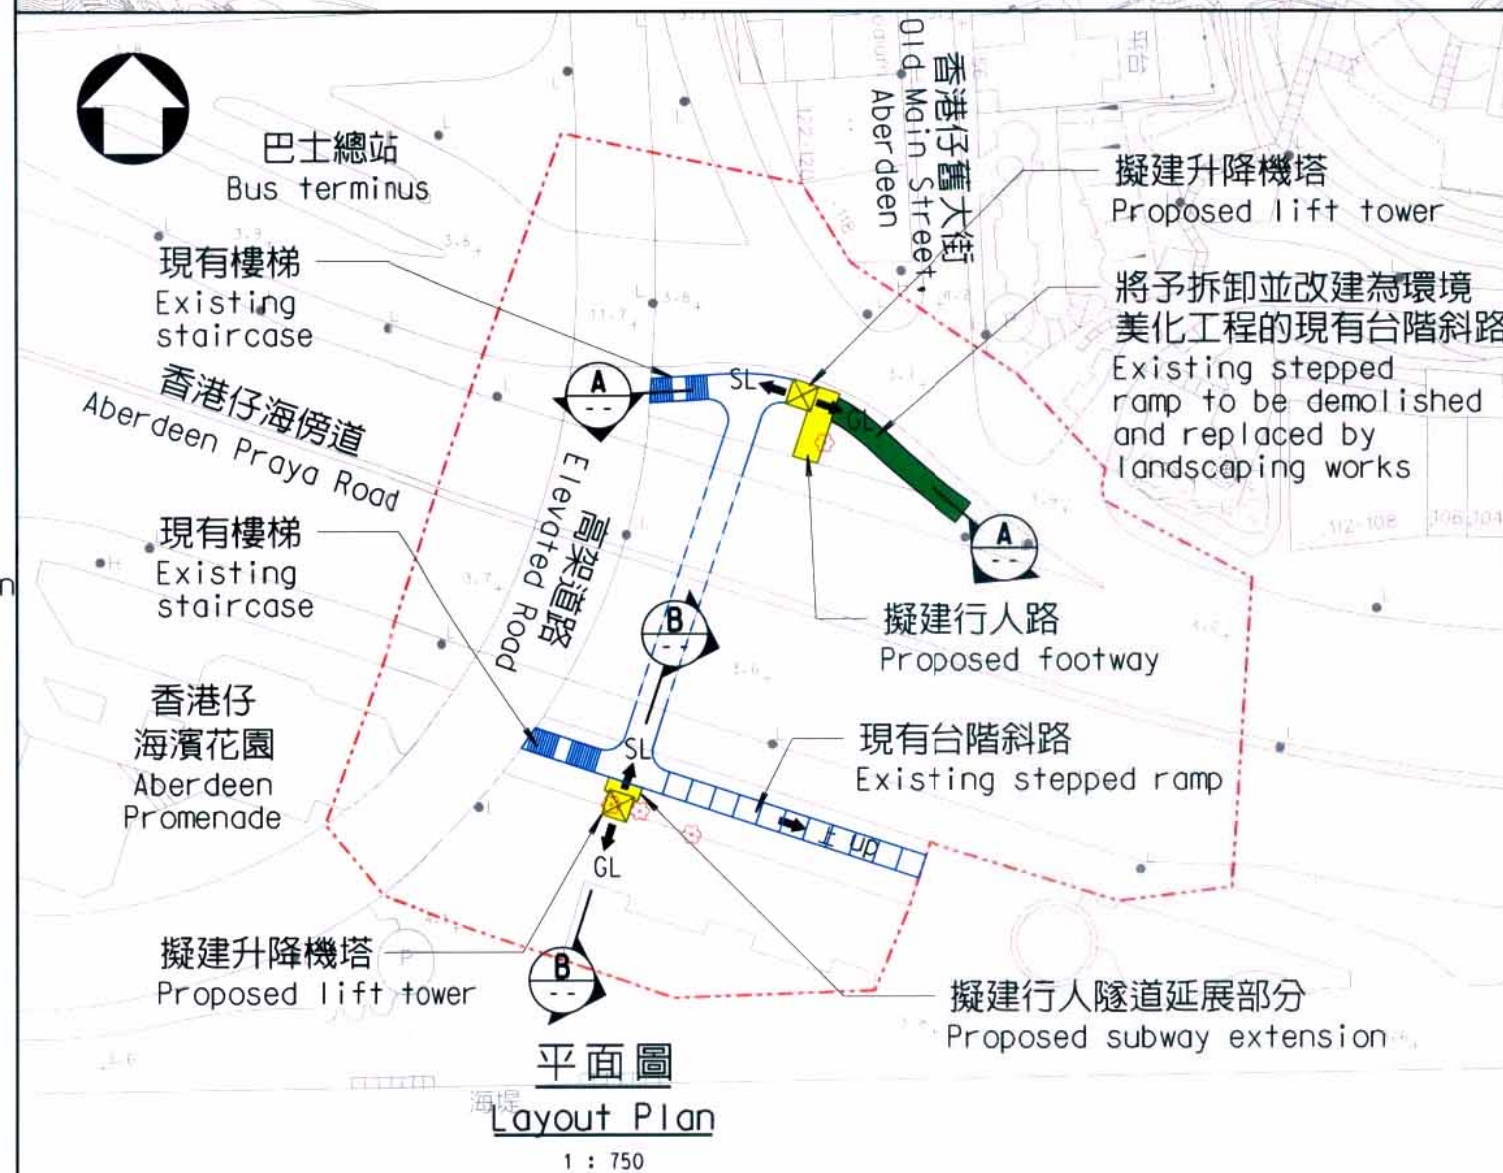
巴士總站
Bus terminus

香港仔舊大街
Old Main Street
Aberdeen

擬建升降機塔
Proposed lift tower

將予拆卸並改建為環境美化工程的現有台階斜路
Existing stepped ramp to be demolished and replaced by landscaping works

現有樓梯
Existing staircase

香港仔海傍道
Aberdeen Praya Road

A
SL
GL
A

高架道路
Elevated Road

現有樓梯
Existing staircase

B

擬建行人路
Proposed footway

香港仔
海濱花園
Aberdeen Promenade

SL

現有台階斜路
Existing stepped ramp

up

GL

擬建升降機塔
Proposed lift tower

B

擬建行人隧道延展部分
Proposed subway extension

海堤

平面圖
Layout Plan
1 : 750